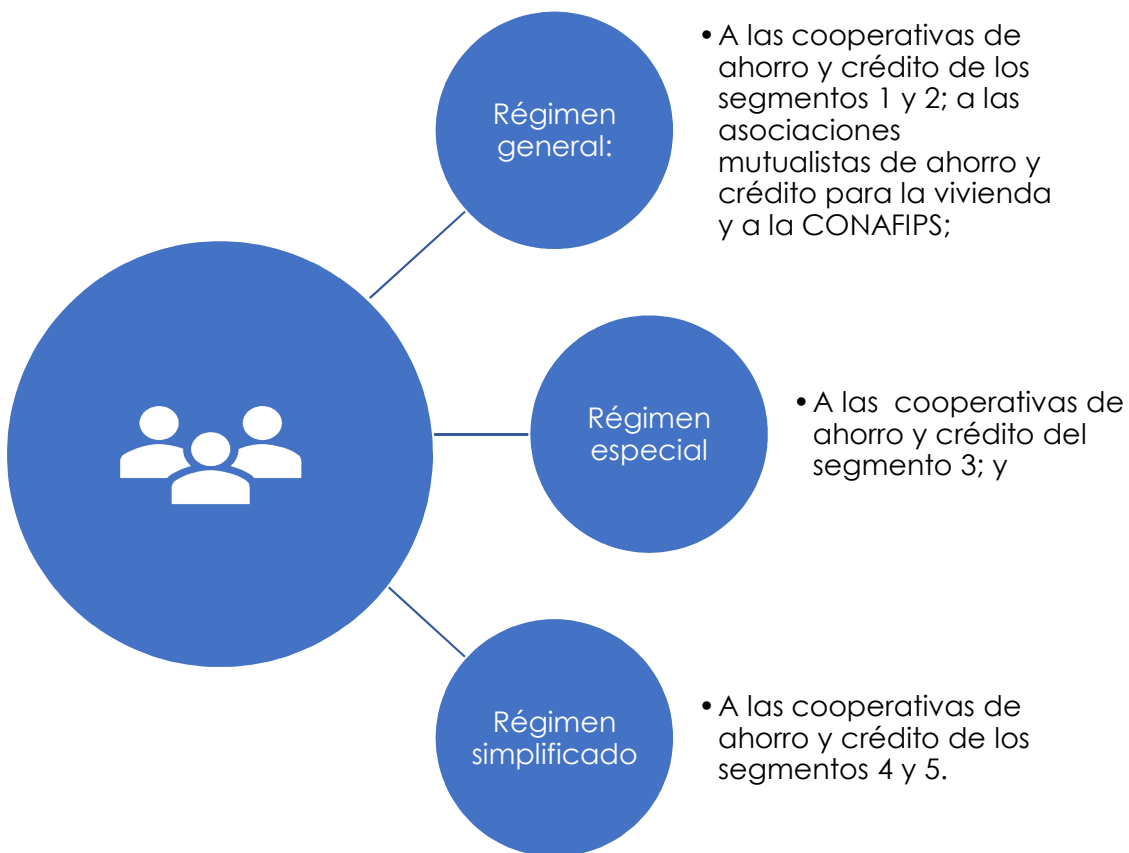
Régimen general:

• A las cooperativas de ahorro y crédito de los segmentos 1 y 2; a las asociaciones mutualistas de ahorro y crédito para la vivienda y a la CONAFIPS;

Régimen especial

• A las cooperativas de ahorro y crédito del segmento 3; y

Régimen simplificado

• A las cooperativas de ahorro y crédito de los segmentos 4 y 5.